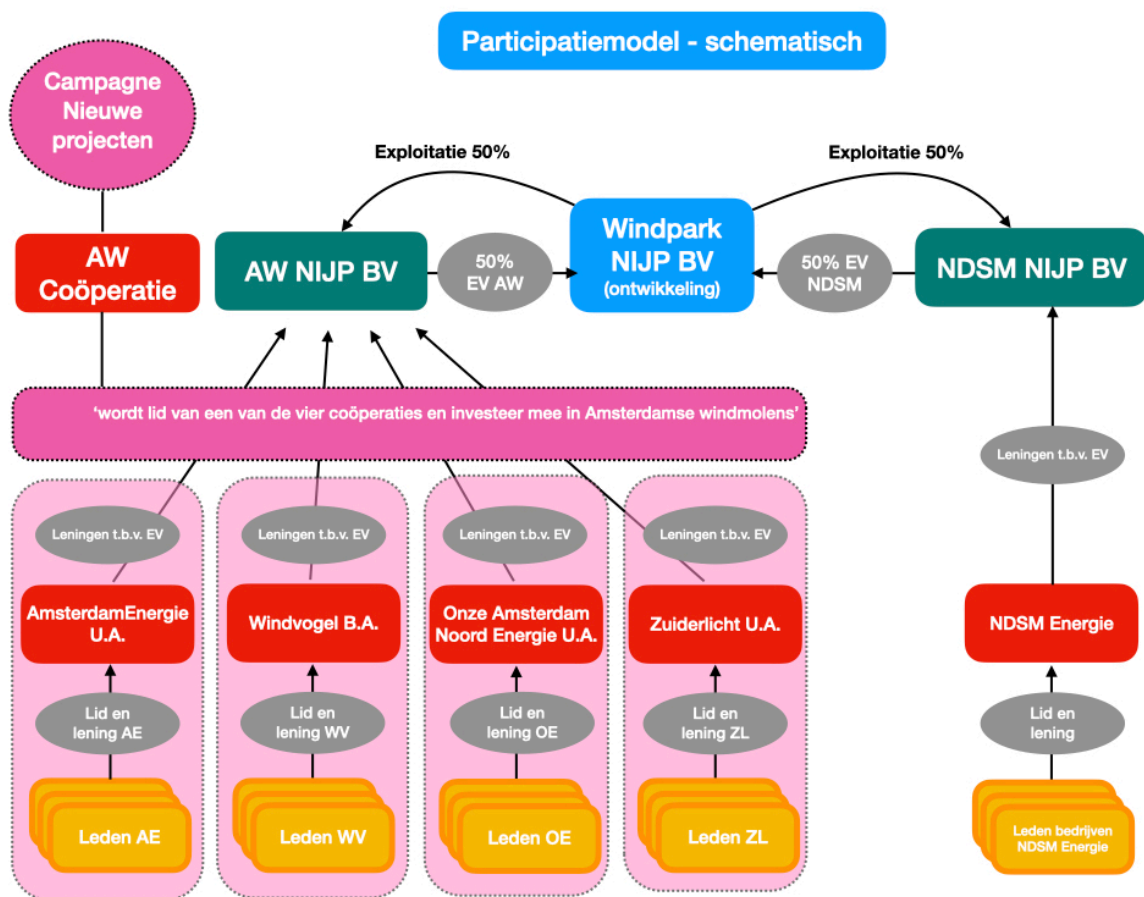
Participatiemodel - schematisch

Campagne Nieuwe projecten

Exploitatie 50%

Exploitatie 50%

AW Coöperatie

AW NIJP BV

50% EV AW

Windpark NIJP BV (ontwikkeling)

50% EV NDSM

NDSM NIJP BV

'wordt lid van een van de vier coöperaties en investeer mee in Amsterdamse windmolens'

Leningen t.b.v. EV

Leningen t.b.v. EV

Leningen t.b.v. EV

Leningen t.b.v. EV

Leningen t.b.v. EV

AmsterdamEnergie U.A.

Windvogel B.A.

Onze Amsterdam Noord Energie U.A.

Zuiderlicht U.A.

NDSM Energie

Lid en lening AE

Lid en lening WV

Lid en lening OE

Lid en lening ZL

Lid en lening

Leden AE

Leden WV

Leden OE

Leden ZL

Leden bedrijven NDSM Energie